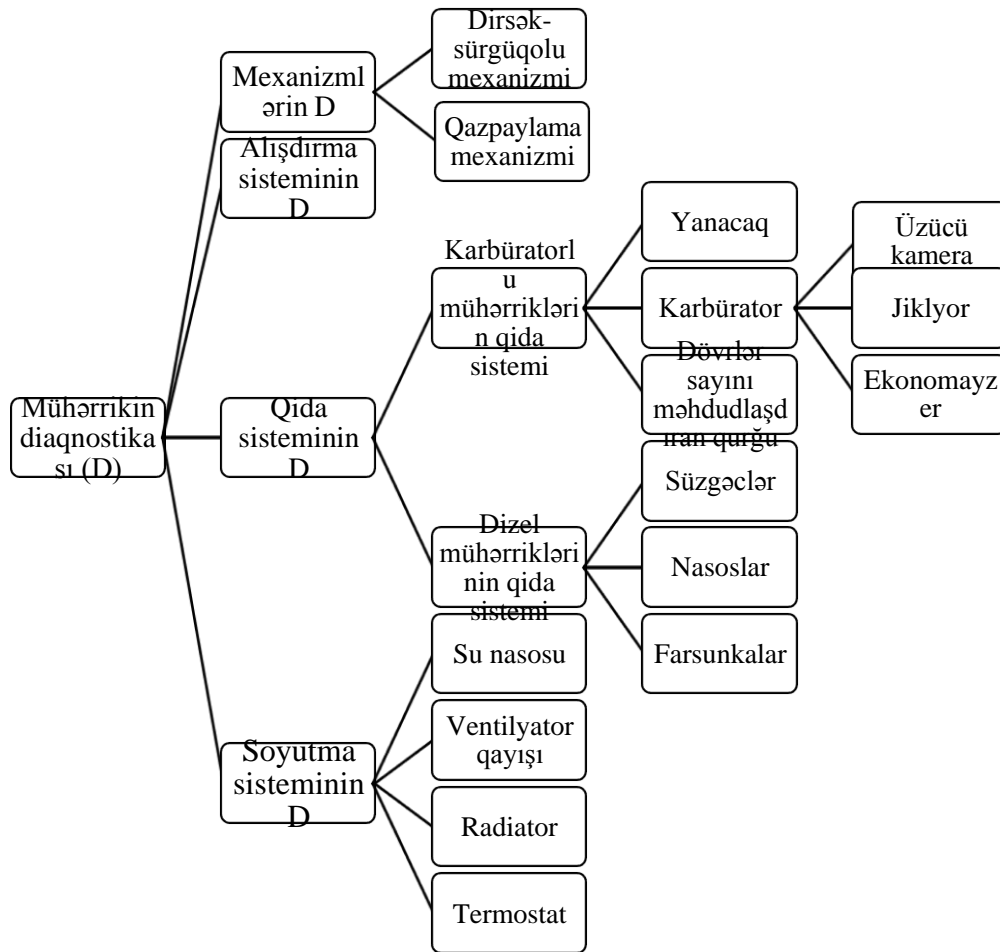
Mühərrikin diaqnostikası (D)

Mexanizmlərin D

Dirsək-sürgüqolu mexanizmi

Qazpaylama mexanizmi

Alışdırma sisteminin D

Qida sisteminin D

Karbüratorlu mühərriklərin qida sistemi

Yanacaq

Karbürator

Üzücü kamera

Jiklyor

Ekonomayzer

Dövrləri sayını məhdudlaşdıran qurğu

Dizel mühərriklərinin qida sistemi

Süzgəclər

Nasoslar

Farsunkalar

Soyutma sisteminin D

Su nasosu

Ventilyator qayışı

Radiator

Termostat